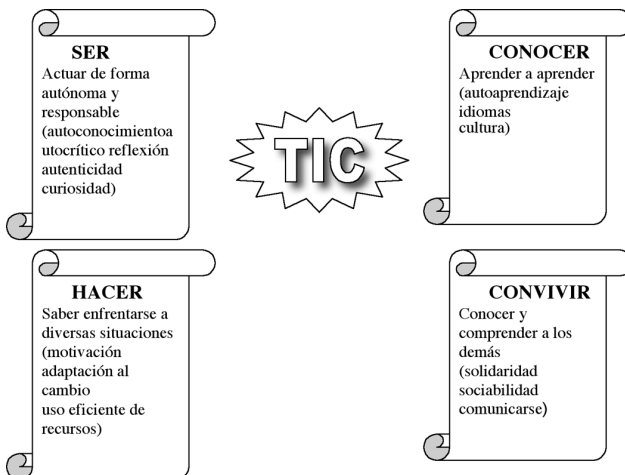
SER
Actuar de forma autónoma y responsable (autoconocimientoa utocrítico reflexión autenticidad curiosidad)

TIC

CONOCER
Aprender a aprender (autoaprendizaje idiomas cultura)

HACER
Saber enfrentarse a diversas situaciones (motivación adaptación al cambio uso eficiente de recursos)

CONVIVIR
Conocer y comprender a los demás (solidaridad sociabilidad comunicarse)